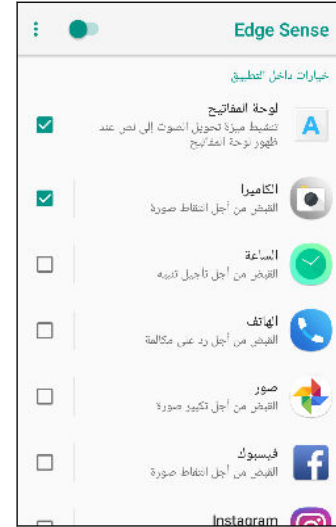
Edge Sense

خيارات داخل التطبيق

لوحة المفاتيح
تنشيط ميزة تحويل الصوت إلى نص عند ظهور لوحة المفاتيح

الكاميرا
القبض من أجل التقاط صورة

الساعة
القبض من أجل تأجيل تنبيه

الهاتف
القبض من أجل رد على مكالمة

صور
القبض من أجل تكبير صورة

فيسبوك
القبض من أجل التقاط صورة

Instagram